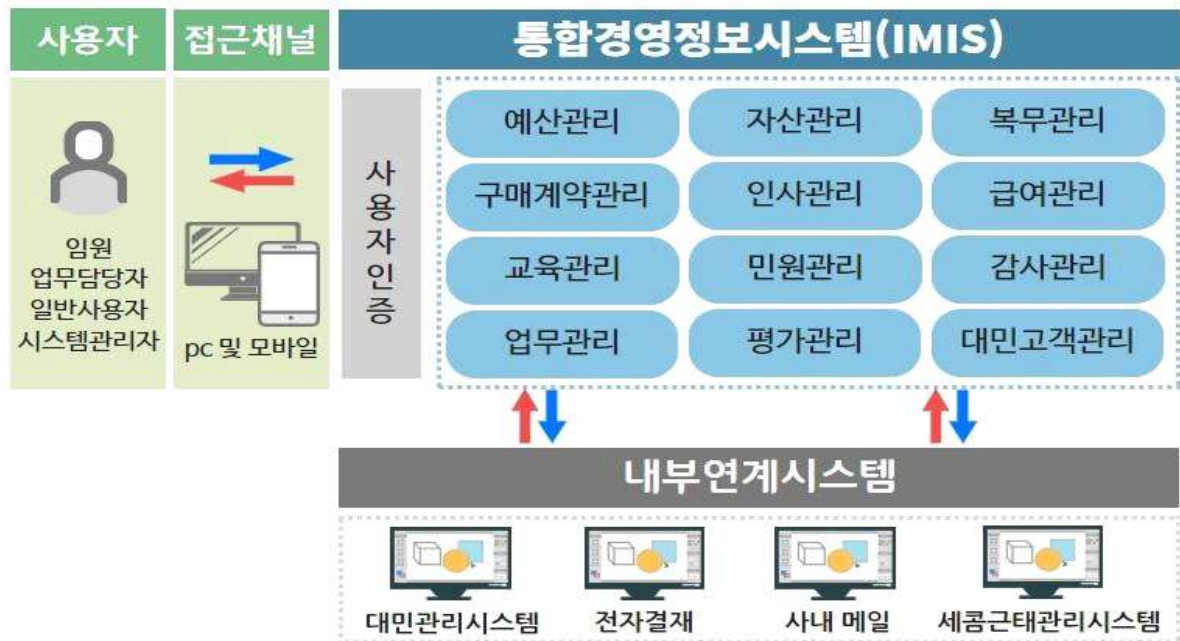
사용자

임원
업무담당자
일반사용자
시스템관리자

접근채널

pc 및 모바일

통합경영정보시스템(IMIS)

사용자인증

| 예산관리 | 자산관리 | 복무관리 |
|---|---|---|
| 구매계약관리 | 인사관리 | 급여관리 |
| 교육관리 | 민원관리 | 감사관리 |
| 업무관리 | 평가관리 | 대민고객관리 |

내부연계시스템

대민관리시스템
전자결재
사내 메일
세콤근태관리시스템